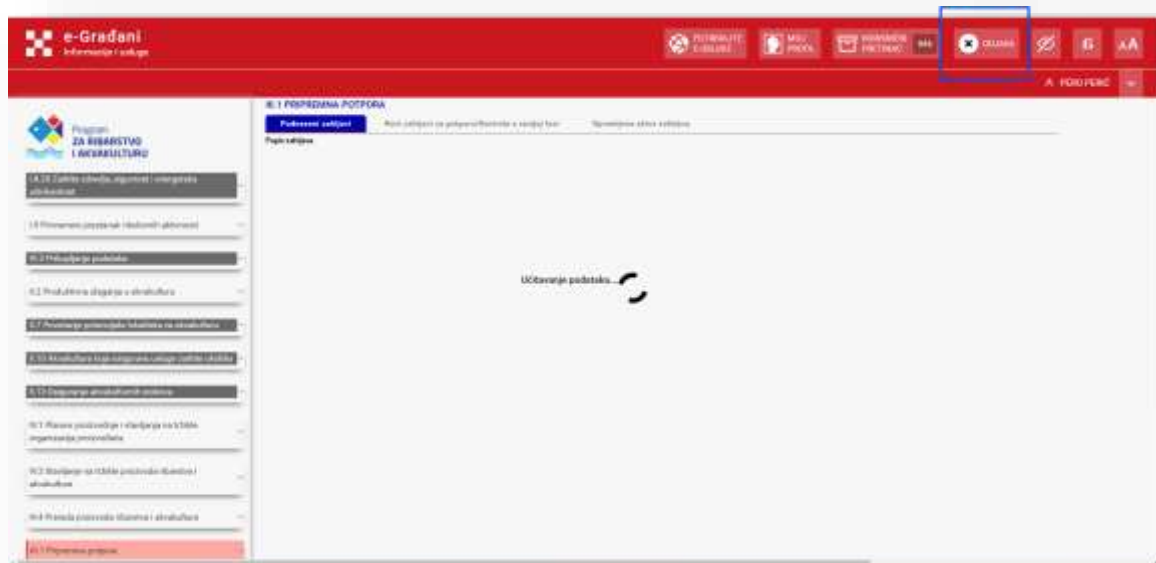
e-Građani
Informacije i usluge

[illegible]
MOJ PROFIL
KORISNIČKI PRETINAC
ODJAVA
A
AA

PERO PERIĆ

Program
ZA RIBARSTVO
I AKVAKULTURU

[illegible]

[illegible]

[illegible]

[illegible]

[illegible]

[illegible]

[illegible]

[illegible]

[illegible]

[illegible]

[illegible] Pripremna potpora

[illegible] PRIPREMNA POTPORA
Podneseni zahtjevi
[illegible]
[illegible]
Popis zahtjeva

Učitavanje podataka...